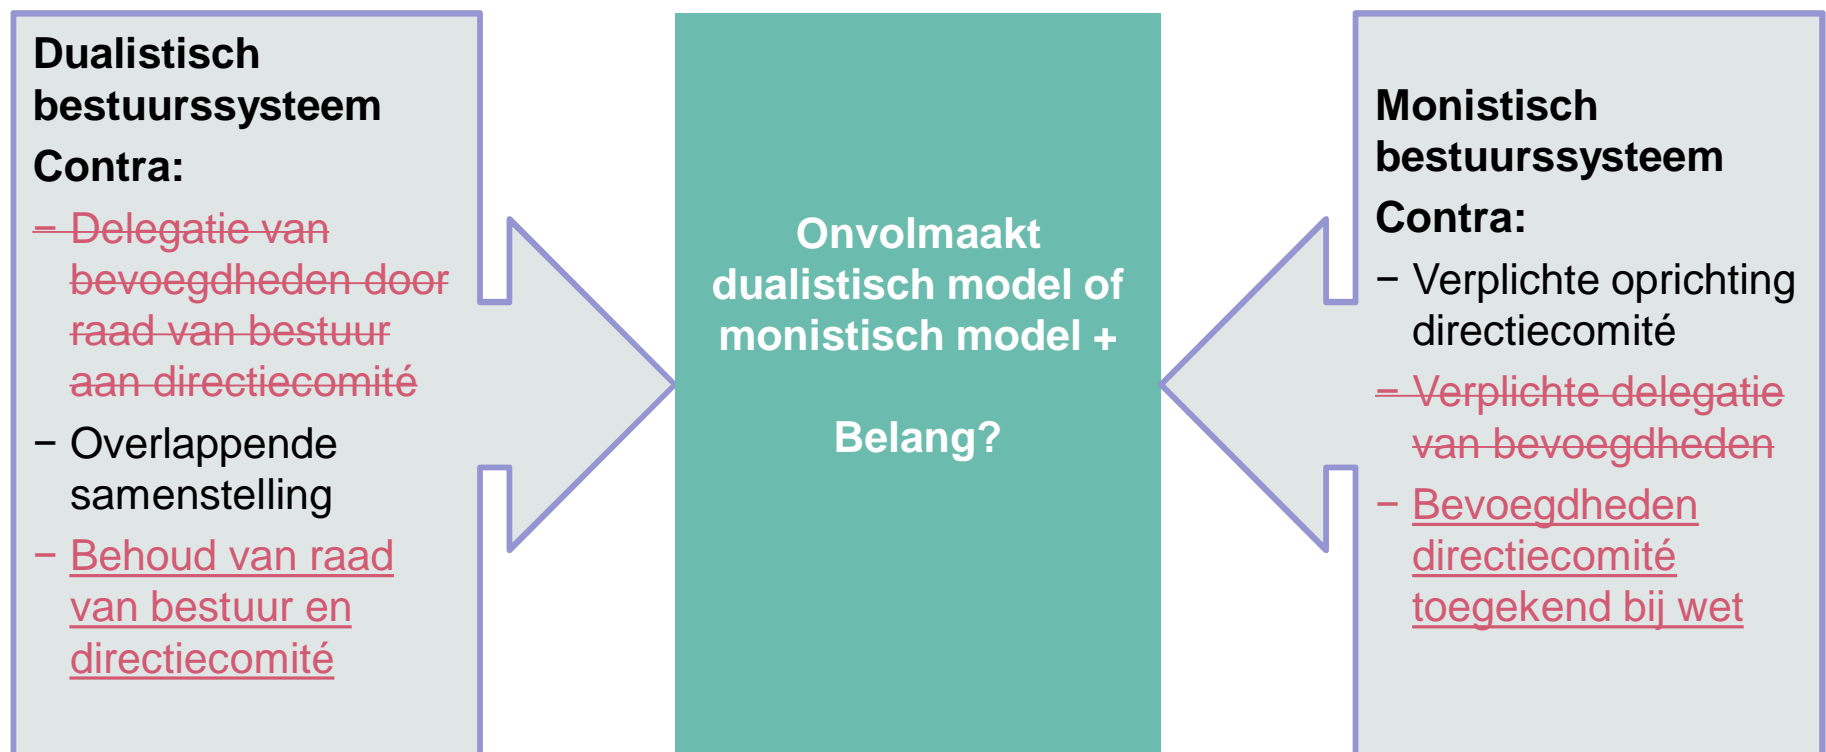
Dualistisch bestuurssysteem
Contra:

− Delegatie van bevoegdheden door raad van bestuur aan directiecomité
− Overlappende samenstelling
− Behoud van raad van bestuur en directiecomité

Onvolmaakt dualistisch model of monistisch model +

Belang?

Monistisch bestuurssysteem
Contra:

− Verplichte oprichting directiecomité
− Verplichte delegatie van bevoegdheden
− Bevoegdheden directiecomité toegekend bij wet